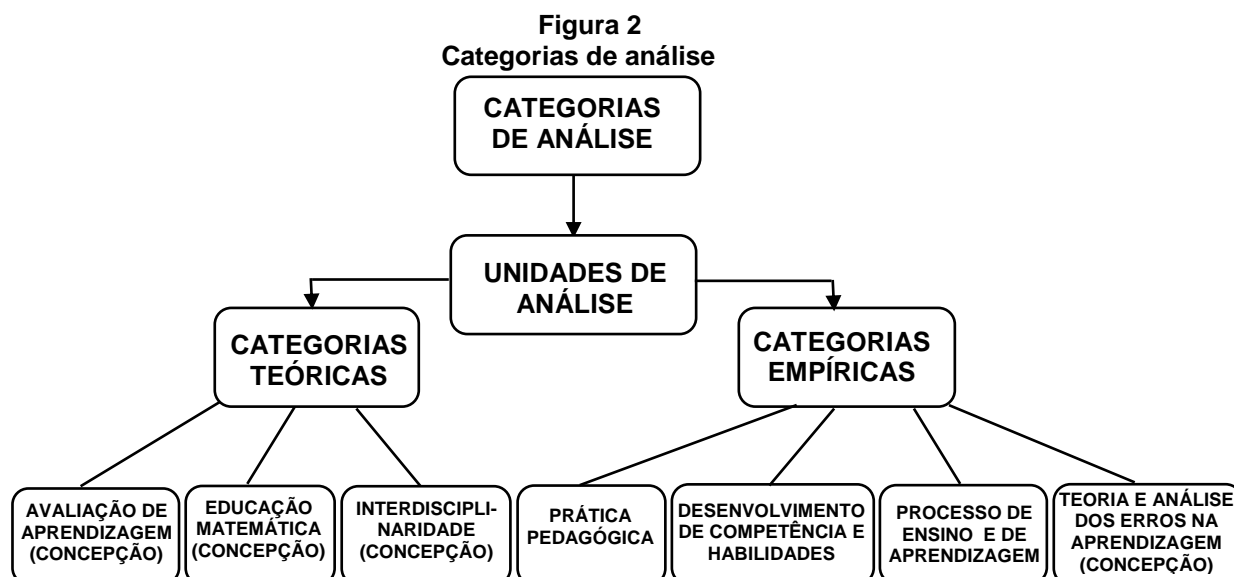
Figura 2
Categorias de análise

CATEGORIAS DE ANÁLISE

UNIDADES DE ANÁLISE

CATEGORIAS TEÓRICAS

CATEGORIAS EMPÍRICAS

AVALIAÇÃO DE APRENDIZAGEM (CONCEPÇÃO)

EDUCAÇÃO MATEMÁTICA (CONCEPÇÃO)

INTERDISCIPLINARIDADE (CONCEPÇÃO)

PRÁTICA PEDAGÓGICA

DESENVOLVIMENTO DE COMPETÊNCIA E HABILIDADES

PROCESSO DE ENSINO E DE APRENDIZAGEM

TEORIA E ANÁLISE DOS ERROS NA APRENDIZAGEM (CONCEPÇÃO)